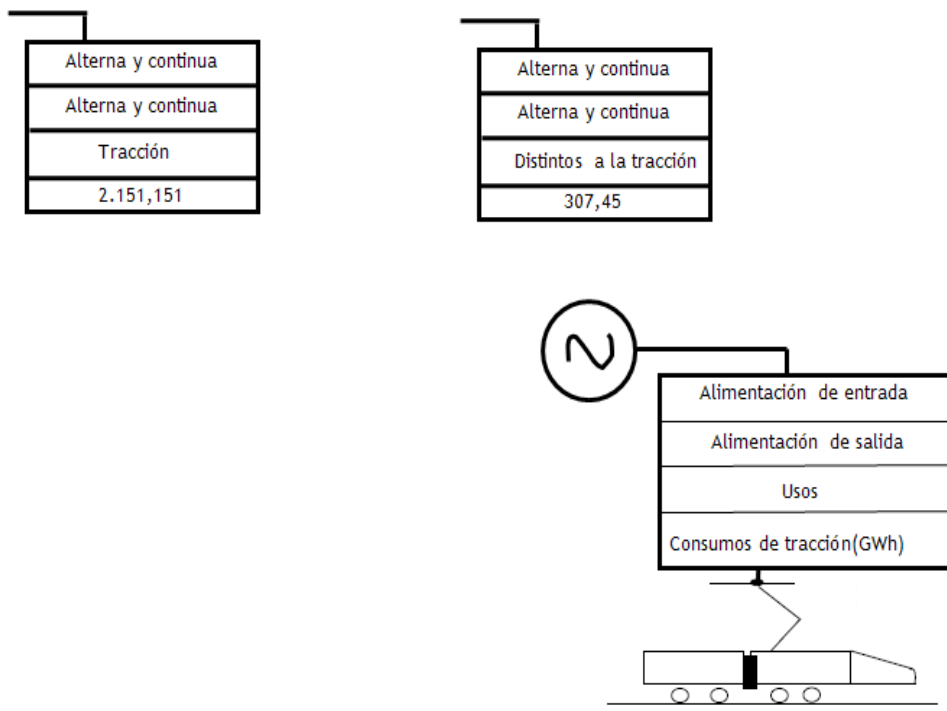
Alterna y continua
Alterna y continua
Tracción
2.151,151

Alterna y continua
Alterna y continua
Distintos a la tracción
307,45

Alimentación de entrada
Alimentación de salida
Usos
Consumos de tracción(GWh)